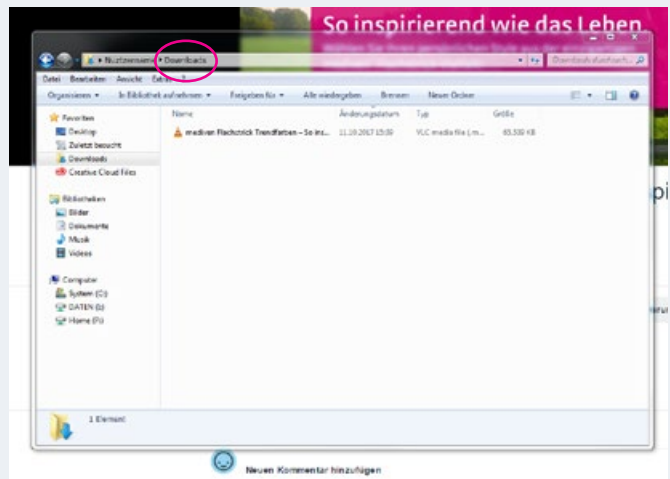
So inspirierend wie das Leben

Nutzername ▸ Downloads

Downloads durchsuch...

Datei Bearbeiten Ansicht Extras ?

Organisieren ▾ In Bibliothek aufnehmen ▾ Freigeben für ▾ Alle wiedergeben Brennen Neuer Ordner

Favoriten
Desktop
Zuletzt besucht
Downloads
Creative Cloud Files

Bibliotheken
Bilder
Dokumente
Musik
Videos

Computer
System (C:)
DATEN (D:)
Home (H:)

| Name | Änderungsdatum | Typ | Größe |
|---|---|---|---|
| mediven Flachstrick Trendfarben – So ins... | 11.10.2017 15:59 | VLC media file (.m... | 65.530 KB |

1 Element

pi

Neuen Kommentar hinzufügen